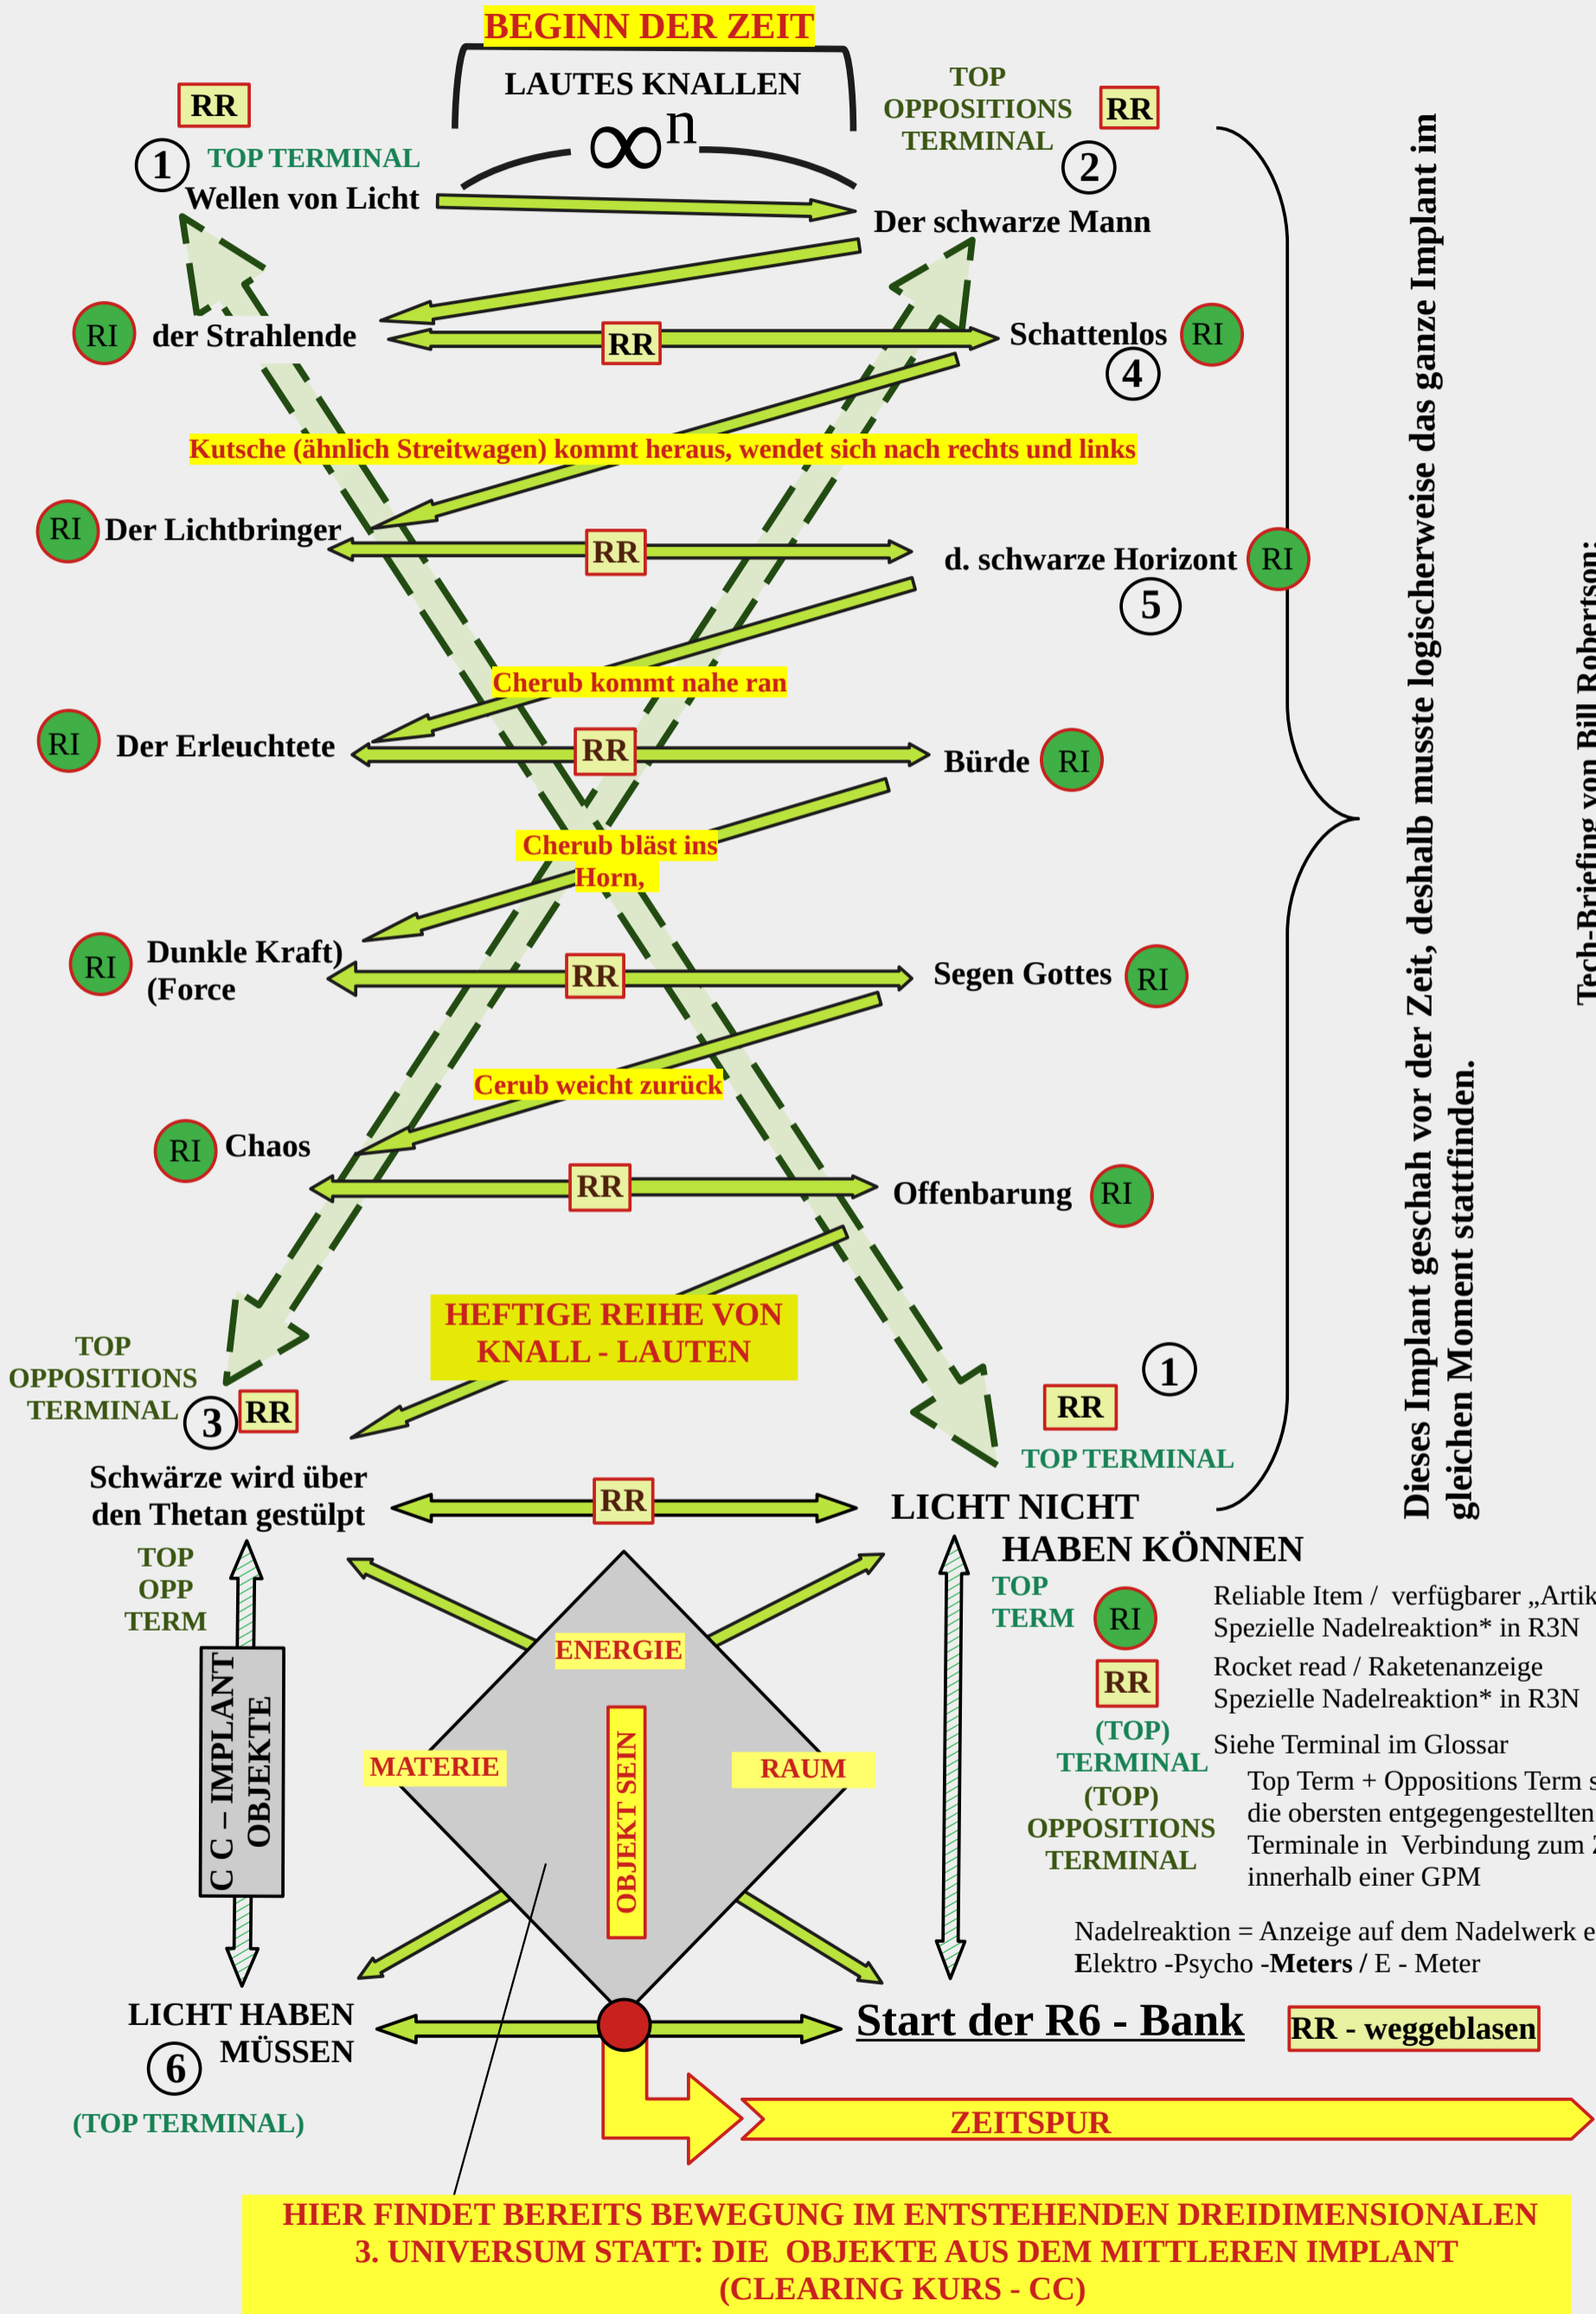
BEGINN DER ZEIT

LAUTES KNALLEN

$\infty^n$

RR

1 TOP TERMINAL

Wellen von Licht

TOP OPPOSITIONS TERMINAL RR

2

Der schwarze Mann

RI der Strahlende

RR

Schattenlos RI

4

Kutsche (ähnlich Streitwagen) kommt heraus, wendet sich nach rechts und links

RI Der Lichtbringer

RR

d. schwarze Horizont RI

5

Cherub kommt nahe ran

RI Der Erleuchtete

RR

Bürde RI

Cherub bläst ins Horn,

RI Dunkle Kraft) (Force

RR

Segen Gottes RI

Cerub weicht zurück

RI Chaos

RR

Offenbarung RI

HEFTIGE REIHE VON KNALL - LAUTEN

1

RR

TOP TERMINAL

TOP OPPOSITIONS TERMINAL

3 RR

Schwärze wird über den Thetan gestülpt

RR

LICHT NICHT HABEN KÖNNEN

TOP OPP TERM

C C – IMPLANT OBJEKTE

ENERGIE

MATERIE

OBJEKT SEIN

RAUM

TOP TERM RI

RR

(TOP) TERMINAL (TOP) OPPOSITIONS TERMINAL

Reliable Item / verfügbarer „Artik
Spezielle Nadelreaktion* in R3N

Rocket read / Raketenanzeige
Spezielle Nadelreaktion* in R3N

Siehe Terminal im Glossar

Top Term + Oppositions Term s
die obersten entgegengestellten
Terminale in Verbindung zum 
innerhalb einer GPM

Nadelreaktion = Anzeige auf dem Nadelwerk e
Elektro -Psycho -Meters / E - Meter

LICHT HABEN MÜSSEN

6

(TOP TERMINAL)

Start der R6 - Bank

RR - weggeblasen

ZEITSPUR

HIER FINDET BEREITS BEWEGUNG IM ENTSTEHENDEN DREIDIMENSIONALEN 3. UNIVERSUM STATT: DIE OBJEKTE AUS DEM MITTLEREN IMPLANT (CLEARING KURS - CC)

Dieses Implant geschah vor der Zeit, deshalb musste logischerweise das ganze Implant im gleichen Moment stattfinden.

Tech-Briefing von Bill Robertson: